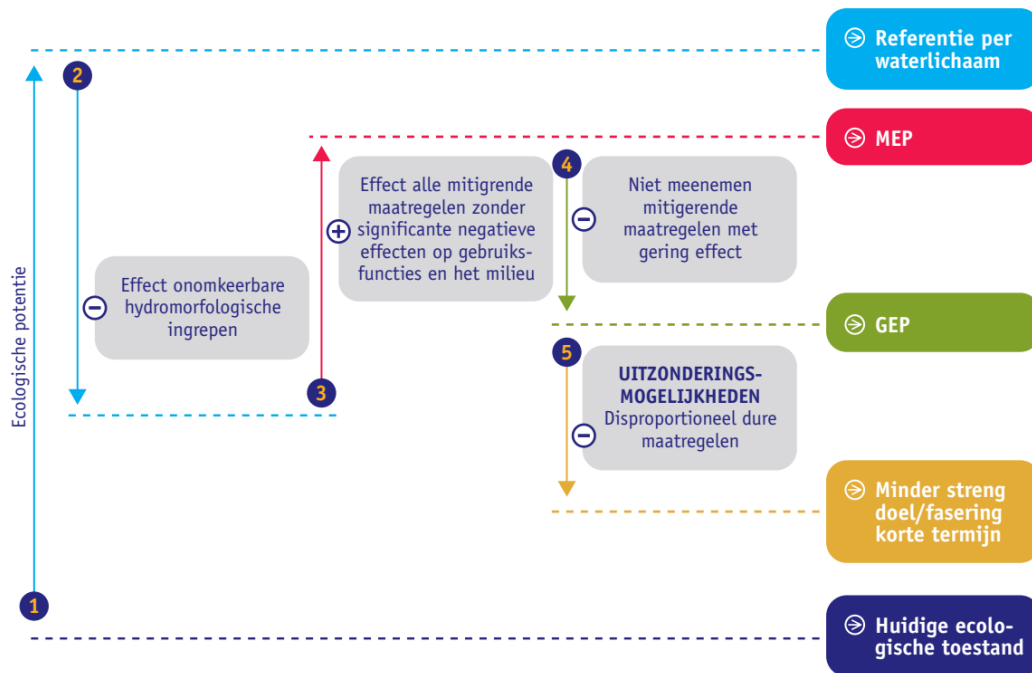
Referentie per waterlichaam

MEP

GEP

Minder streng doel/fasering korte termijn

Huidige ecologische toestand

Ecologische potentie

1

2

Effect onomkeerbare hydromorfologische ingrepen

3

Effect alle mitigrende maatregelen zonder significante negatieve effecten op gebruiksfuncties en het milieu

4

Niet meenemen mitigerende maatregelen met gering effect

5

UITZONDERINGS-MOGELIJKHEDEN
Disproportioneel dure maatregelen